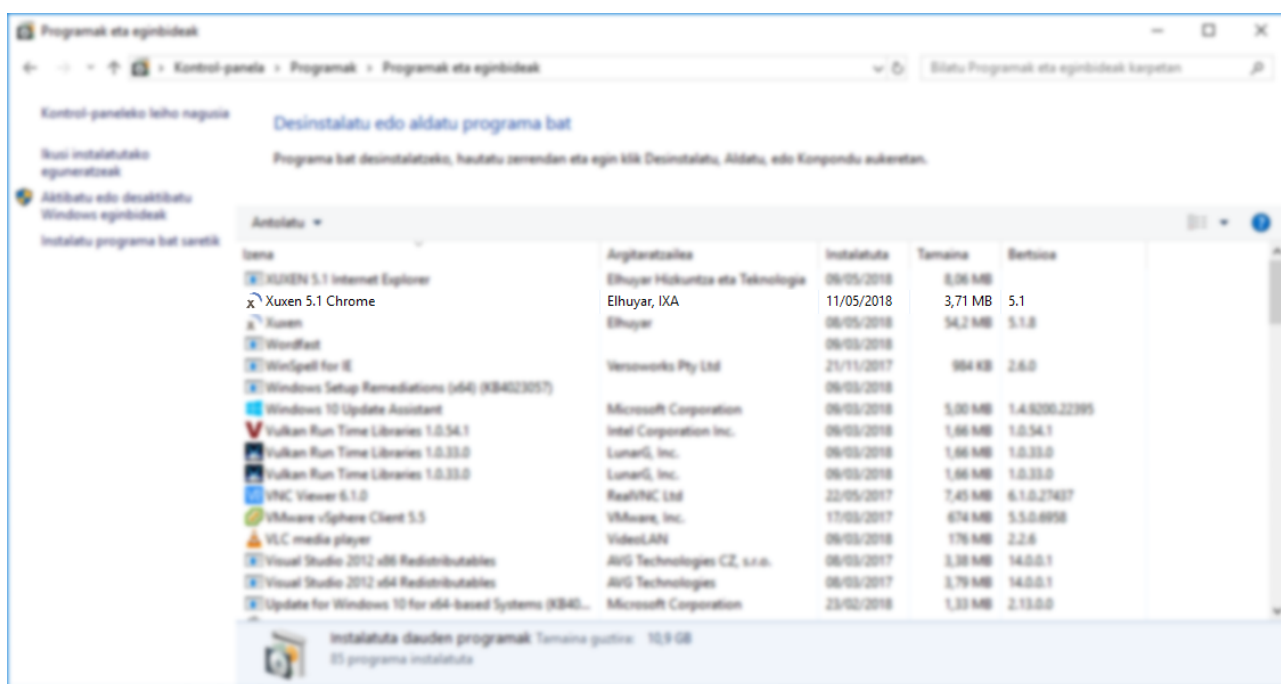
Programak eta eginbideak

Kontrol-panela > Programak > Programak eta eginbideak

Bilatu Programak eta eginbideak karpetan

Kontrol-paneleko leiho nagusia

Ikusi instalatutako eguneratzeak

Aktibatu edo desaktibatu Windows eginbideak

Instalatu programa bat saretik

Desinstalatu edo aldatu programa bat

Programa bat desinstalatzeko, hautatu zerrendan eta egin klik Desinstalatu, Aldatu, edo Konpondu aukeretan.

Antolatu ▾

| Izena | Argitaratzailea | Instalatuta | Tamaina | Bertsioa |
|---|---|---|---|---|
| XUXEN 5.1 Internet Explorer | Elhuyar Hizkuntza eta Teknologia | 09/05/2018 | 8,06 MB | |
| Xuxen 5.1 Chrome | Elhuyar, IXA | 11/05/2018 | 3,71 MB | 5.1 |
| Xuxen | Elhuyar | 08/05/2018 | 54,2 MB | 5.1.0 |
| Wordfast | | 09/03/2018 | | |
| WinSpell for IE | Versoworks Pty Ltd | 21/11/2017 | 984 KB | 2.6.0 |
| Windows Setup Remediations (x64) (KB4023057) | | 09/03/2018 | | |
| Windows 10 Update Assistant | Microsoft Corporation | 09/03/2018 | 5,00 MB | 1.4.9200.22395 |
| Vulkan Run Time Libraries 1.0.54.1 | Intel Corporation Inc. | 09/03/2018 | 1,66 MB | 1.0.54.1 |
| Vulkan Run Time Libraries 1.0.33.0 | LunarG, Inc. | 09/03/2018 | 1,66 MB | 1.0.33.0 |
| Vulkan Run Time Libraries 1.0.33.0 | LunarG, Inc. | 09/03/2018 | 1,66 MB | 1.0.33.0 |
| VNC Viewer 6.1.0 | RealVNC Ltd | 22/05/2017 | 7,45 MB | 6.1.0.27437 |
| VMware vSphere Client 5.5 | VMware, Inc. | 17/03/2017 | 674 MB | 5.5.0.6958 |
| VLC media player | VideoLAN | 09/03/2018 | 176 MB | 2.2.6 |
| Visual Studio 2012 x86 Redistributables | AVG Technologies CZ, s.r.o. | 08/03/2017 | 3,38 MB | 14.0.0.1 |
| Visual Studio 2012 x64 Redistributables | AVG Technologies | 08/03/2017 | 3,79 MB | 14.0.0.1 |
| Update for Windows 10 for x64-based Systems (KB40... | Microsoft Corporation | 23/02/2018 | 1,33 MB | 2.13.0.0 |

Instalatuta dauden programak Tamaina guztira: 10,9 GB
85 programa instalatuta